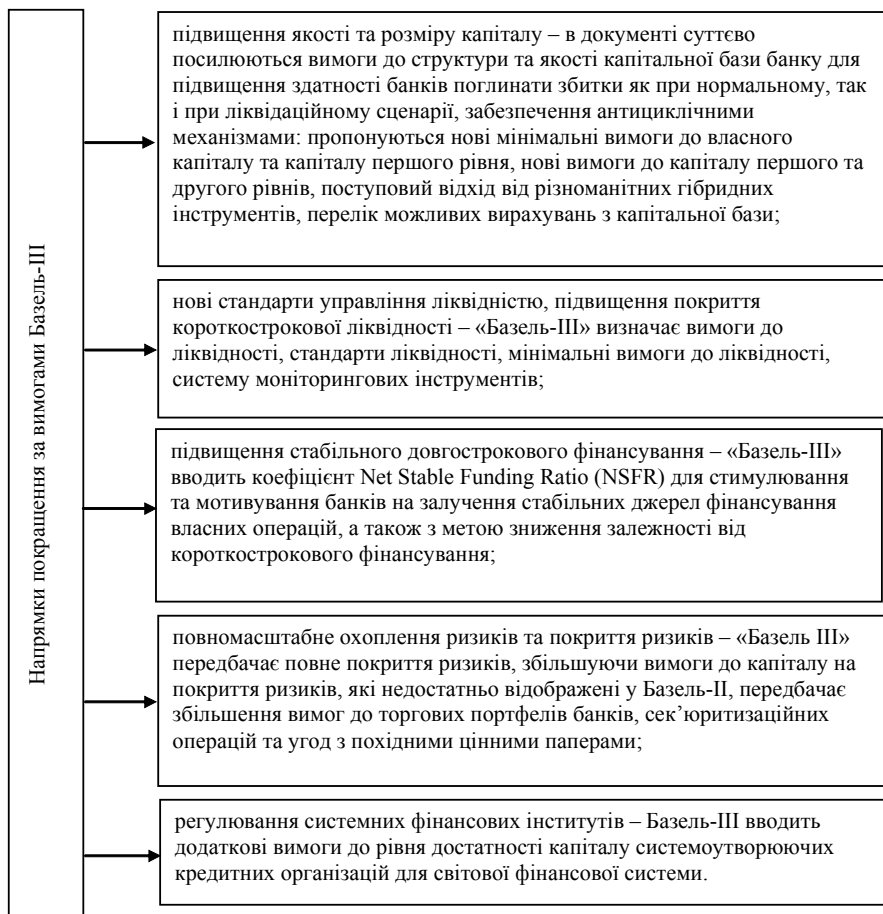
Напрямки покращення за вимогами Базель-ІІІ

підвищення якості та розміру капіталу – в документі суттєво посилюються вимоги до структури та якості капітальної бази банку для підвищення здатності банків поглинати збитки як при нормальному, так і при ліквідаційному сценарії, забезпечення антициклічними механізмами: пропонуються нові мінімальні вимоги до власного капіталу та капіталу першого рівня, нові вимоги до капіталу першого та другого рівнів, поступовий відхід від різноманітних гібридних інструментів, перелік можливих вирахувань з капітальної бази;

нові стандарти управління ліквідністю, підвищення покриття короткострокової ліквідності – «Базель-ІІІ» визначає вимоги до ліквідності, стандарти ліквідності, мінімальні вимоги до ліквідності, систему моніторингових інструментів;

підвищення стабільного довгострокового фінансування – «Базель-ІІІ» вводить коефіцієнт Net Stable Funding Ratio (NSFR) для стимулювання та мотивування банків на залучення стабільних джерел фінансування власних операцій, а також з метою зниження залежності від короткострокового фінансування;

повномасштабне охоплення ризиків та покриття ризиків – «Базель ІІІ» передбачає повне покриття ризиків, збільшуючи вимоги до капіталу на покриття ризиків, які недостатньо відображені у Базель-ІІ, передбачає збільшення вимог до торгових портфелів банків, сек'юритизаційних операцій та угод з похідними цінними паперами;

регулювання системних фінансових інститутів – Базель-ІІІ вводить додаткові вимоги до рівня достатності капіталу системоутворюючих кредитних організацій для світової фінансової системи.